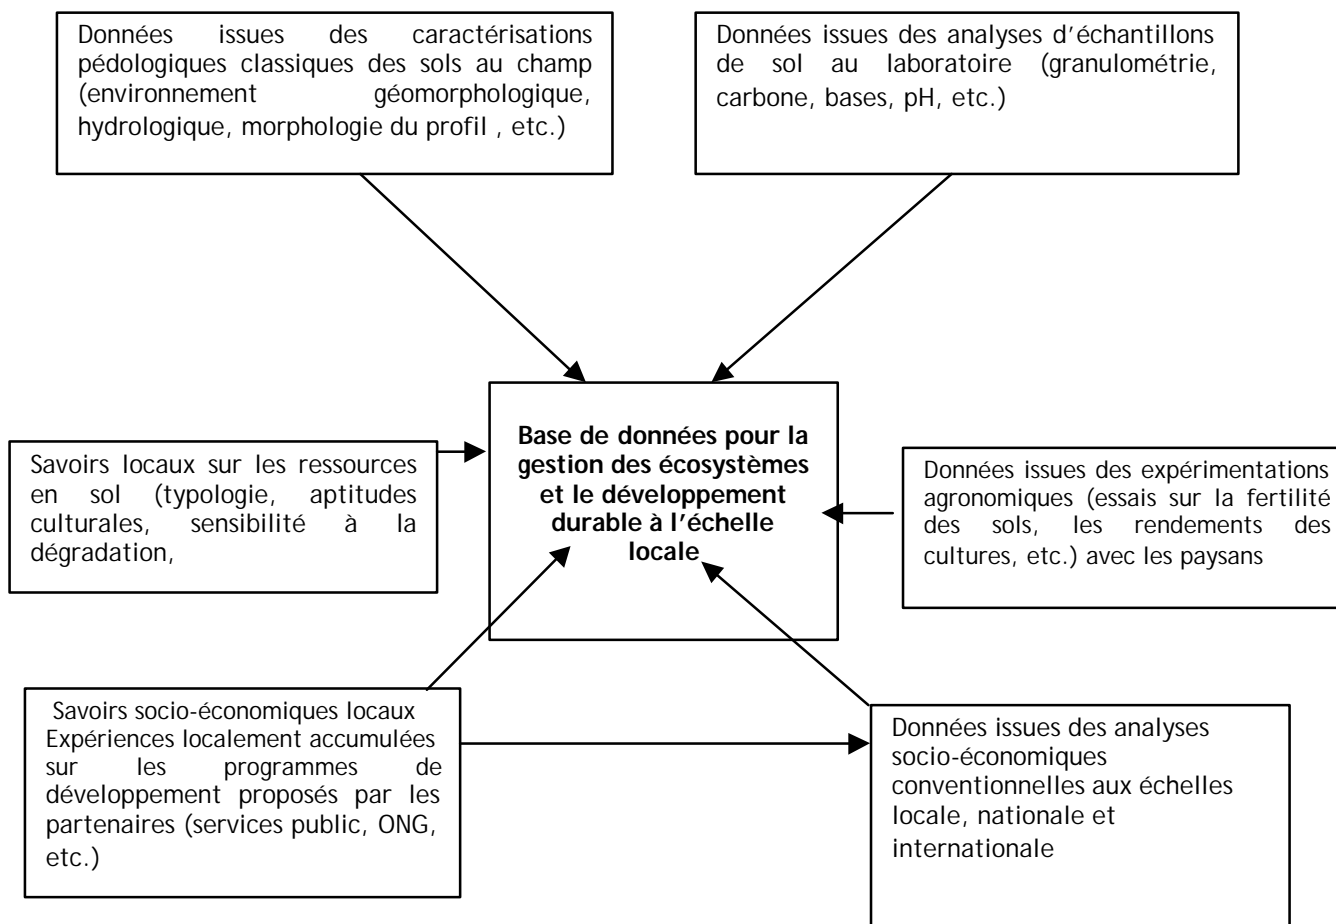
Données issues des caractérisations pédologiques classiques des sols au champ (environnement géomorphologique, hydrologique, morphologie du profil , etc.)

Données issues des analyses d'échantillons de sol au laboratoire (granulométrie, carbone, bases, pH, etc.)

Savoirs locaux sur les ressources en sol (typologie, aptitudes culturales, sensibilité à la dégradation,

**Base de données pour la gestion des écosystèmes et le développement durable à l'échelle locale**

Données issues des expérimentations agronomiques (essais sur la fertilité des sols, les rendements des cultures, etc.) avec les paysans

Savoirs socio-économiques locaux
Expériences localement accumulées sur les programmes de développement proposés par les partenaires (services public, ONG, etc.)

Données issues des analyses socio-économiques conventionnelles aux échelles locale, nationale et internationale